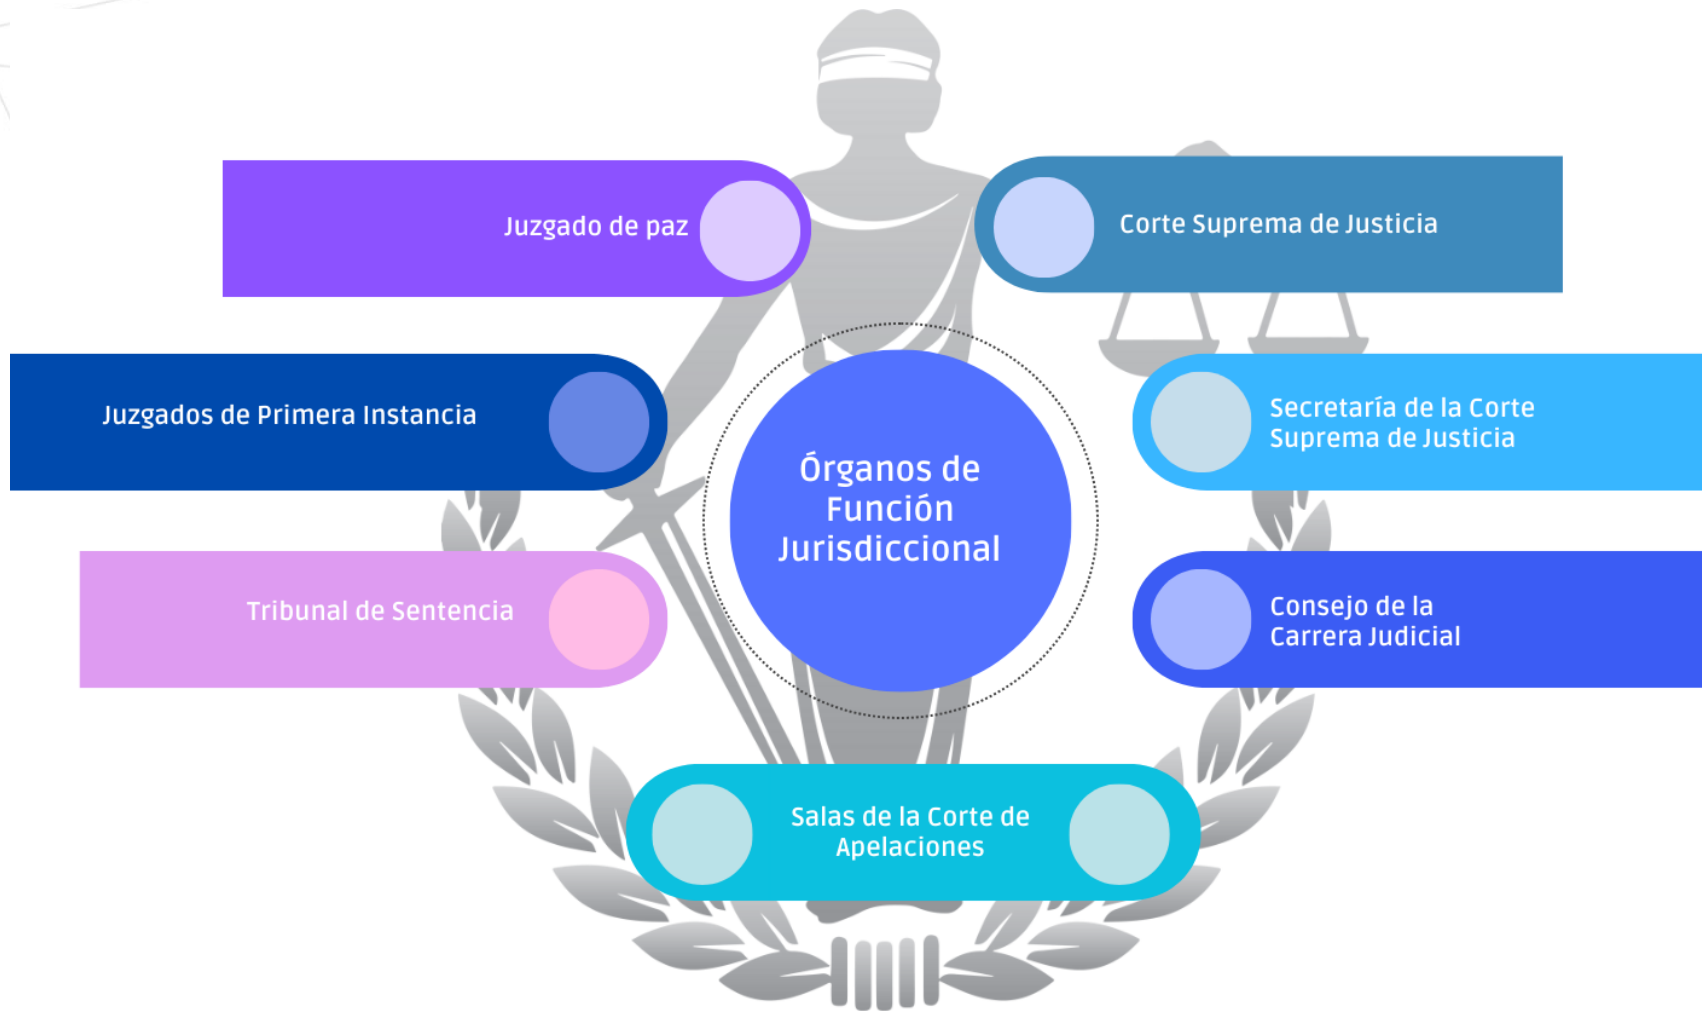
Juzgado de paz

Corte Suprema de Justicia

Juzgados de Primera Instancia

Órganos de Función Jurisdiccional

Secretaría de la Corte Suprema de Justicia

Tribunal de Sentencia

Consejo de la Carrera Judicial

Salas de la Corte de Apelaciones